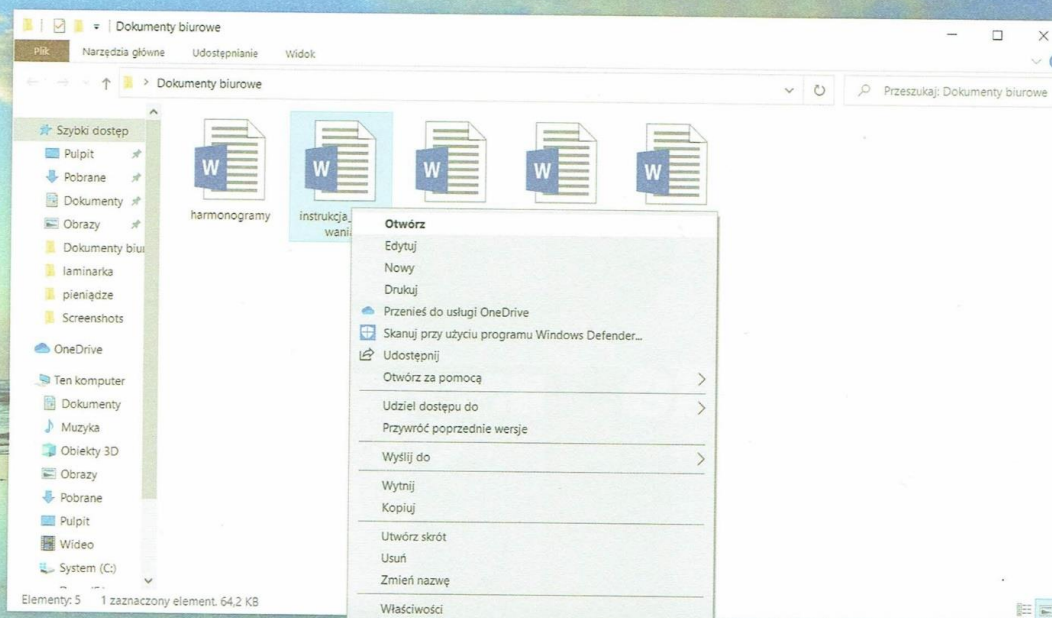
Dokumenty biurowe

Plik Narzędzia główne Udostępnianie Widok

> Dokumenty biurowe

Przeszukaj: Dokumenty biurowe

Szybki dostęp
Pulpit
Pobrane
Dokumenty
Obrazy
Dokumenty biu
laminarka
pieniądze
Screenshots
OneDrive
Ten komputer
Dokumenty
Muzyka
Obiekty 3D
Obrazy
Pobrane
Pulpit
Wideo
System (C:)

harmonogramy

instrukcja_ wani

W W W W W

Otwórz
Edytuj
Nowy
Drukuj
Przenieś do usługi OneDrive
Skanuj przy użyciu programu Windows Defender...
Udostępnij
Otwórz za pomocą
Udziel dostępu do
Przywróć poprzednie wersje
Wyślij do
Wytnij
Kopiuj
Utwórz skrót
Usuń
Zmień nazwę
Właściwości

Elementy: 5 1 zaznaczony element. 64,2 KB